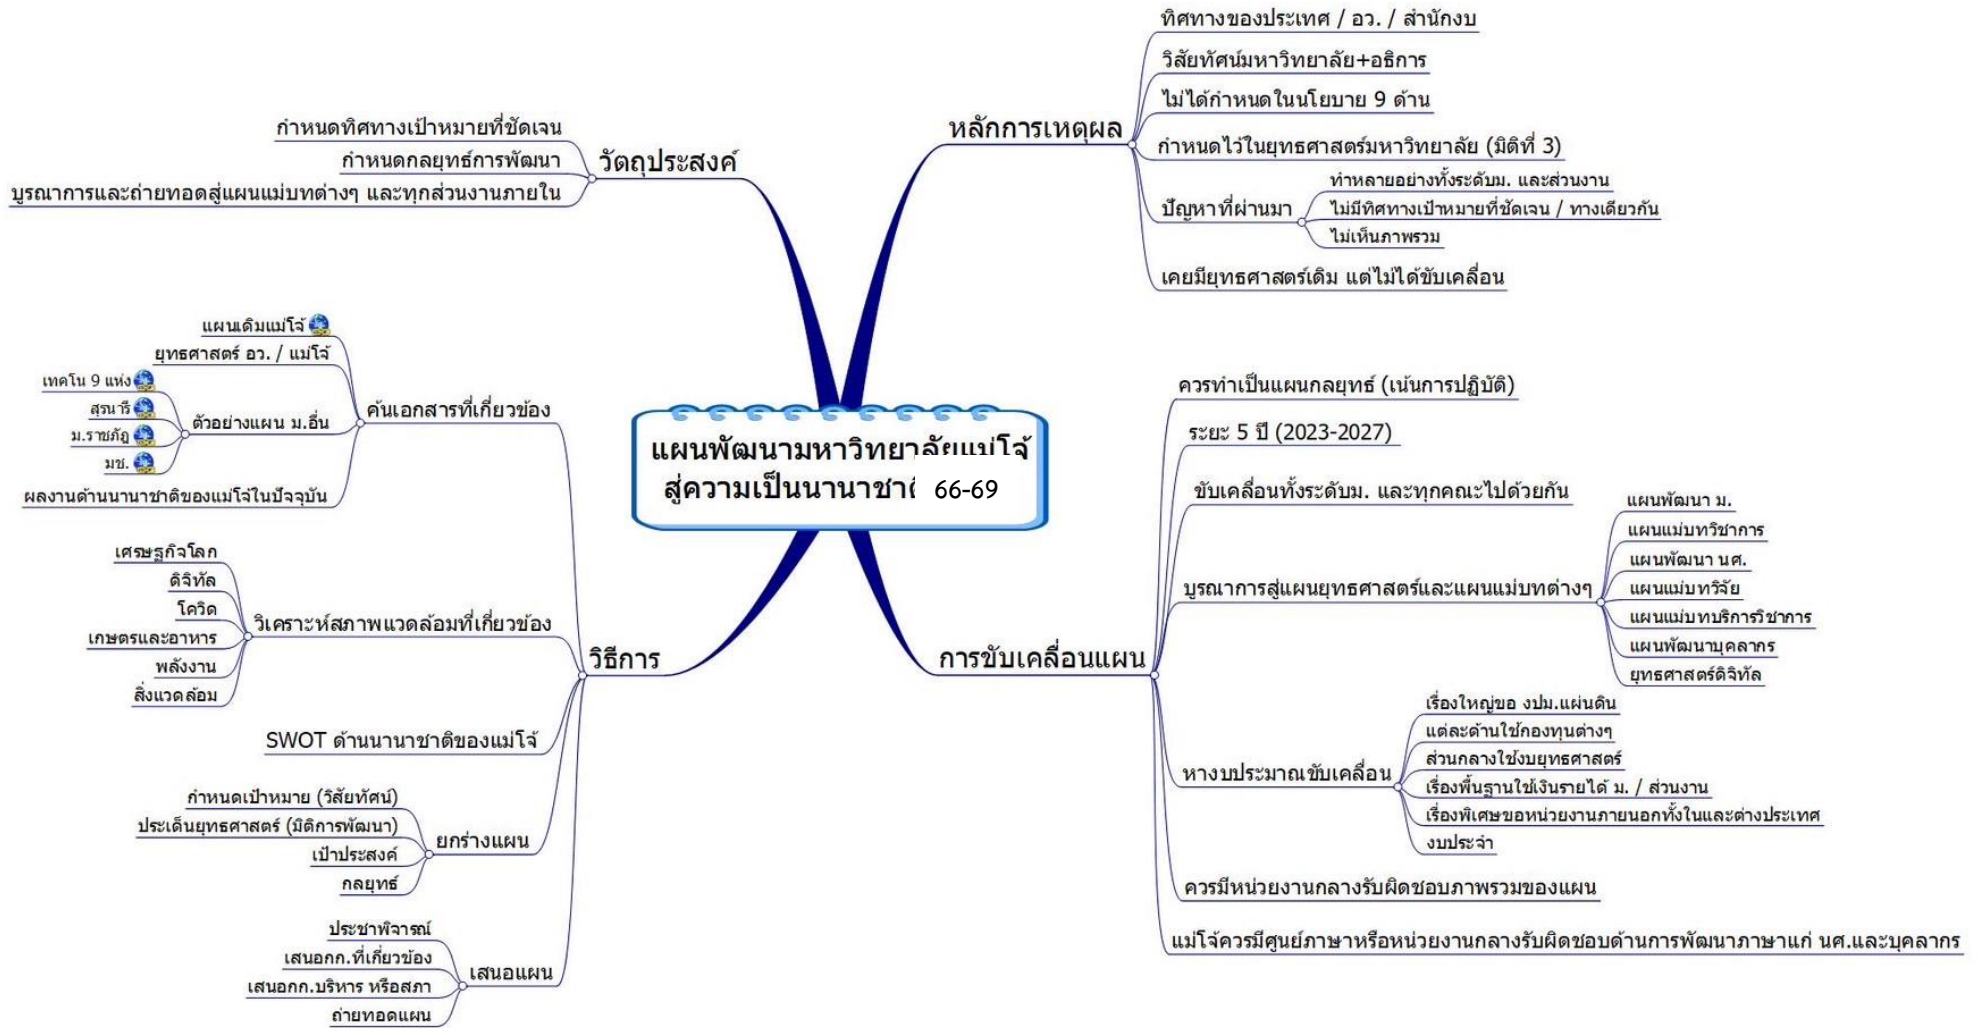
แผนพัฒนามหาวิทยาลัยแม่โจ้ สู่ความเป็นนานาชาติ 66-69

หลักการเหตุผล
ทิศทางของประเทศ / อว. / สำนักงบ
วิสัยทัศน์มหาวิทยาลัย+อธิการ
ไม่ได้กำหนดในนโยบาย 9 ด้าน
กำหนดไว้ในยุทธศาสตร์มหาวิทยาลัย (มิติที่ 3)
ปัญหาที่ผ่านมา
ทำหลายอย่างทั้งระดับม. และส่วนงาน
ไม่มีทิศทางเป้าหมายที่ชัดเจน / ทางเดียวกัน
ไม่เห็นภาพรวม
เคยมียุทธศาสตร์เดิม แต่ไม่ได้ขับเคลื่อน

วัตถุประสงค์
กำหนดทิศทางเป้าหมายที่ชัดเจน
กำหนดกลยุทธ์การพัฒนา
บูรณาการและถ่ายทอดสู่แผนแม่บทต่างๆ และทุกส่วนงานภายใน

วิธีการ
ค้นเอกสารที่เกี่ยวข้อง
แผนเดิมแม่โจ้
ยุทธศาสตร์ อว. / แม่โจ้
ตัวอย่างแผน ม.อื่น
เทคโน 9 แห่ง
สุรนารี
ม.ราชภัฏ
มช.
ผลงานด้านนานาชาติของแม่โจ้ในปัจจุบัน
วิเคราะห์สภาพแวดล้อมที่เกี่ยวข้อง
เศรษฐกิจโลก
ดิจิทัล
โควิด
เกษตรและอาหาร
พลังงาน
สิ่งแวดล้อม
SWOT ด้านนานาชาติของแม่โจ้
ยกร่างแผน
กำหนดเป้าหมาย (วิสัยทัศน์)
ประเด็นยุทธศาสตร์ (มิติการพัฒนา)
เป้าประสงค์
กลยุทธ์
เสนอแผน
ประชาพิจารณ์
เสนอกก.ที่เกี่ยวข้อง
เสนอกก.บริหาร หรือสภา
ถ่ายทอดแผน

การขับเคลื่อนแผน
ควรทำเป็นแผนกลยุทธ์ (เน้นการปฏิบัติ)
ระยะ 5 ปี (2023-2027)
ขับเคลื่อนทั้งระดับม. และทุกคณะไปด้วยกัน
บูรณาการสู่แผนยุทธศาสตร์และแผนแม่บทต่างๆ
แผนพัฒนา ม.
แผนแม่บทวิชาการ
แผนพัฒนา นศ.
แผนแม่บทวิจัย
แผนแม่บทบริการวิชาการ
แผนพัฒนาบุคลากร
ยุทธศาสตร์ดิจิทัล
หางบประมาณขับเคลื่อน
เรื่องใหญ่ขอ งปม.แผ่นดิน
แต่ละด้านใช้กองทุนต่างๆ
ส่วนกลางใช้งบยุทธศาสตร์
เรื่องพื้นฐานใช้เงินรายได้ ม. / ส่วนงาน
เรื่องพิเศษขอหน่วยงานภายนอกทั้งในและต่างประเทศ
งบประจำ
ควรมีหน่วยงานกลางรับผิดชอบภาพรวมของแผน
แม่โจ้ควรมีศูนย์ภาษาหรือหน่วยงานกลางรับผิดชอบด้านการพัฒนาภาษาแก่ นศ.และบุคลากร